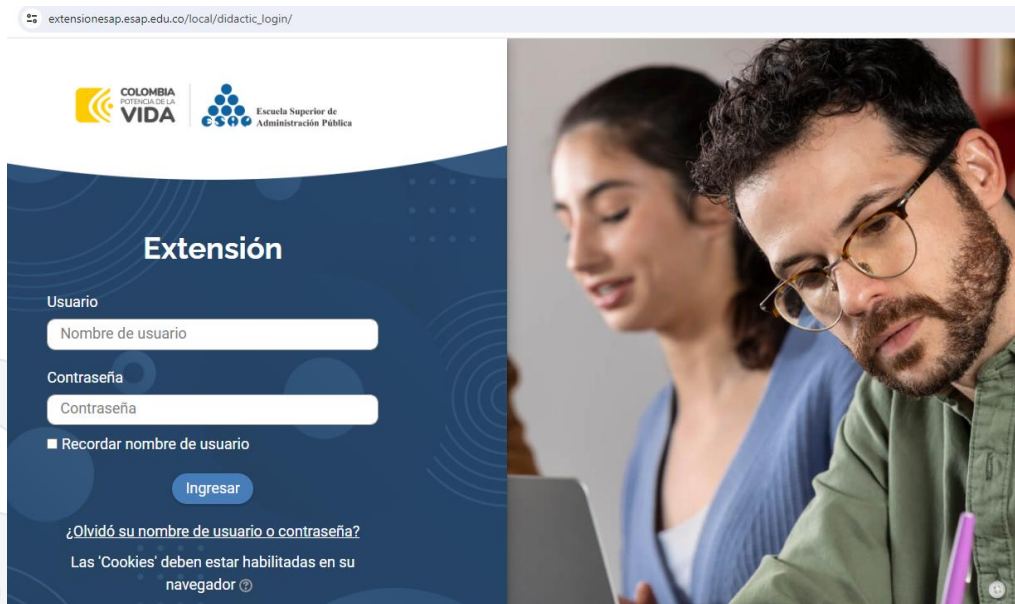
extensionesap.esap.edu.co/local/didactic_login/

COLOMBIA
POTENCIA DE LA
VIDA

ESAP Escuela Superior de Administración Pública

Extensión

Usuario
Nombre de usuario

Contraseña
Contraseña

Recordar nombre de usuario

Ingresar

¿Olvidó su nombre de usuario o contraseña?

Las 'Cookies' deben estar habilitadas en su navegador